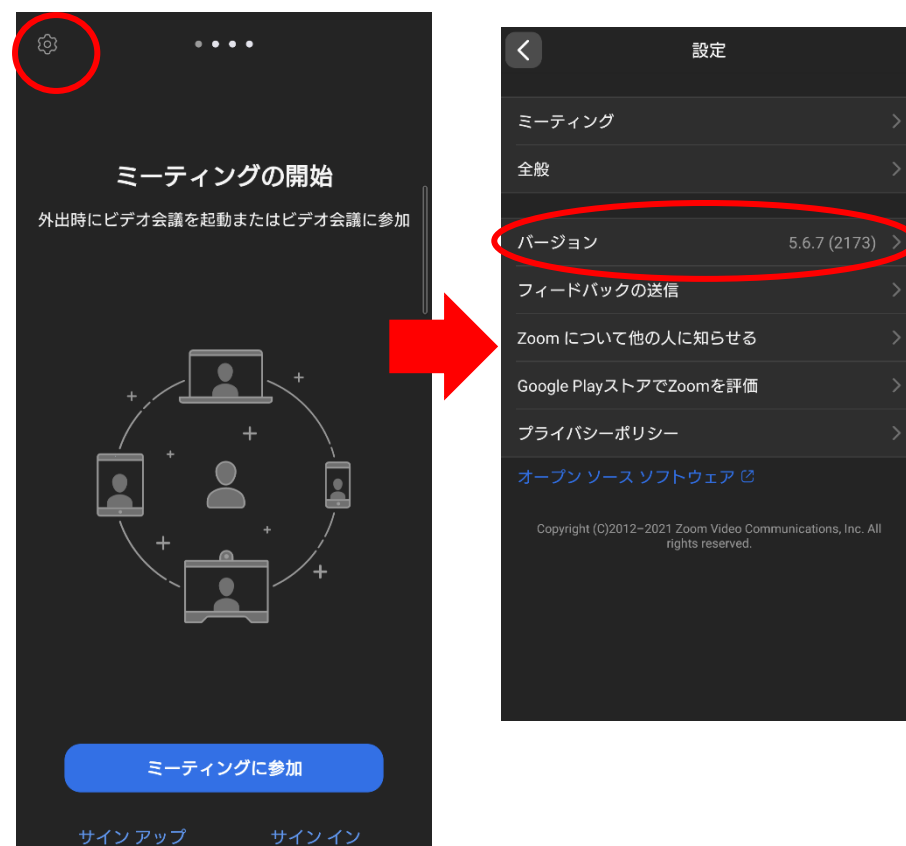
ミーティングの開始

外出時にビデオ会議を起動またはビデオ会議に参加

ミーティングに参加

サイン アップ

サイン イン

設定

ミーティング

全般

バージョン 5.6.7 (2173)

フィードバックの送信

Zoom について他の人に知らせる

Google PlayストアでZoomを評価

プライバシーポリシー

オープン ソース ソフトウェア

Copyright (C)2012–2021 Zoom Video Communications, Inc. All rights reserved.